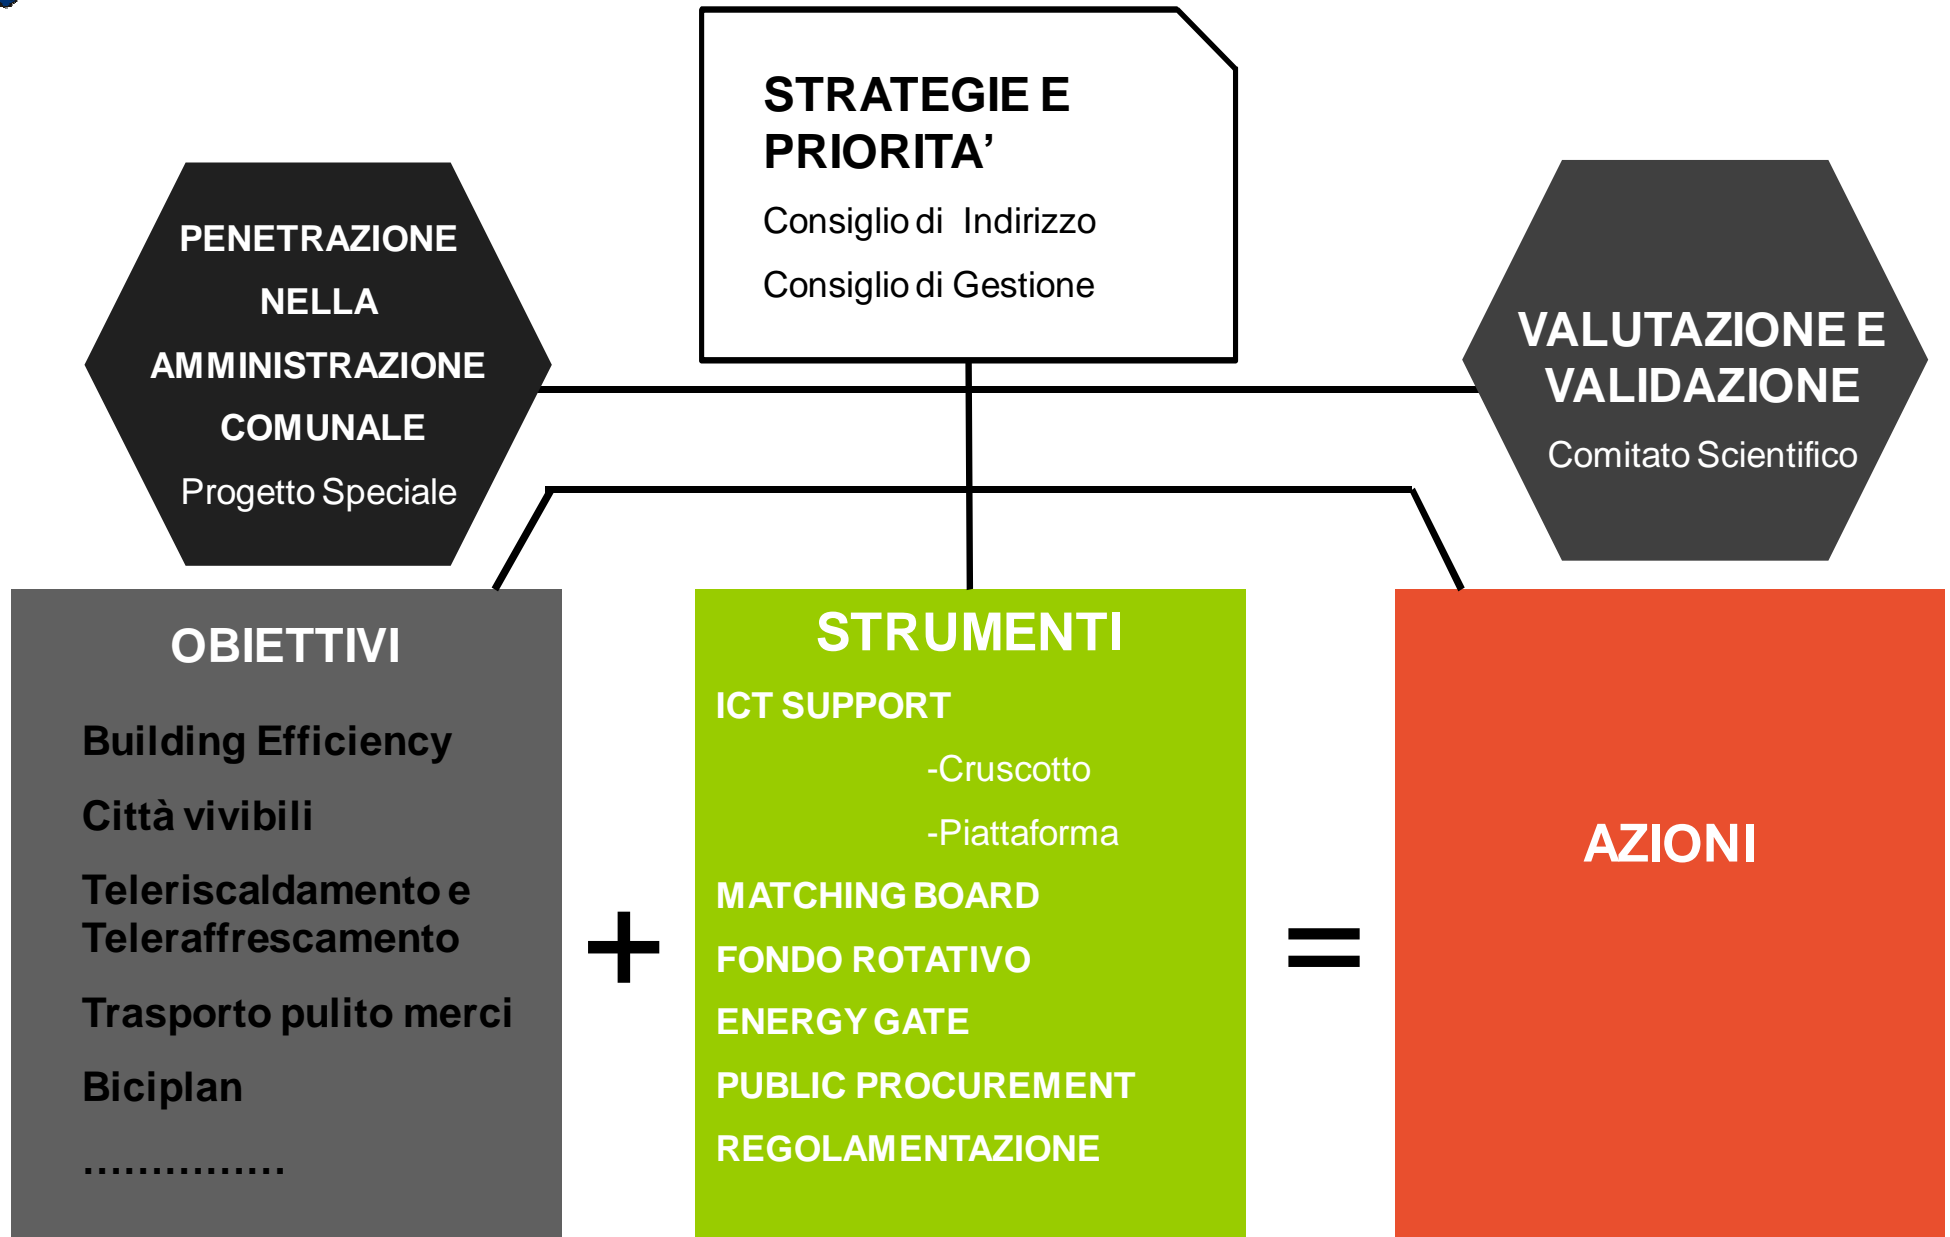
STRATEGIE E PRIORITA'

Consiglio di Indirizzo

Consiglio di Gestione

PENETRAZIONE NELLA AMMINISTRAZIONE COMUNALE

Progetto Speciale

VALUTAZIONE E VALIDAZIONE

Comitato Scientifico

OBIETTIVI

Building Efficiency

Città vivibili

Teleriscaldamento e Teleraffrescamento

Trasporto pulito merci

Biciplan

...............

+

STRUMENTI

ICT SUPPORT

-Cruscotto

-Piattaforma

MATCHING BOARD

FONDO ROTATIVO

ENERGY GATE

PUBLIC PROCUREMENT

REGOLAMENTAZIONE

=

AZIONI